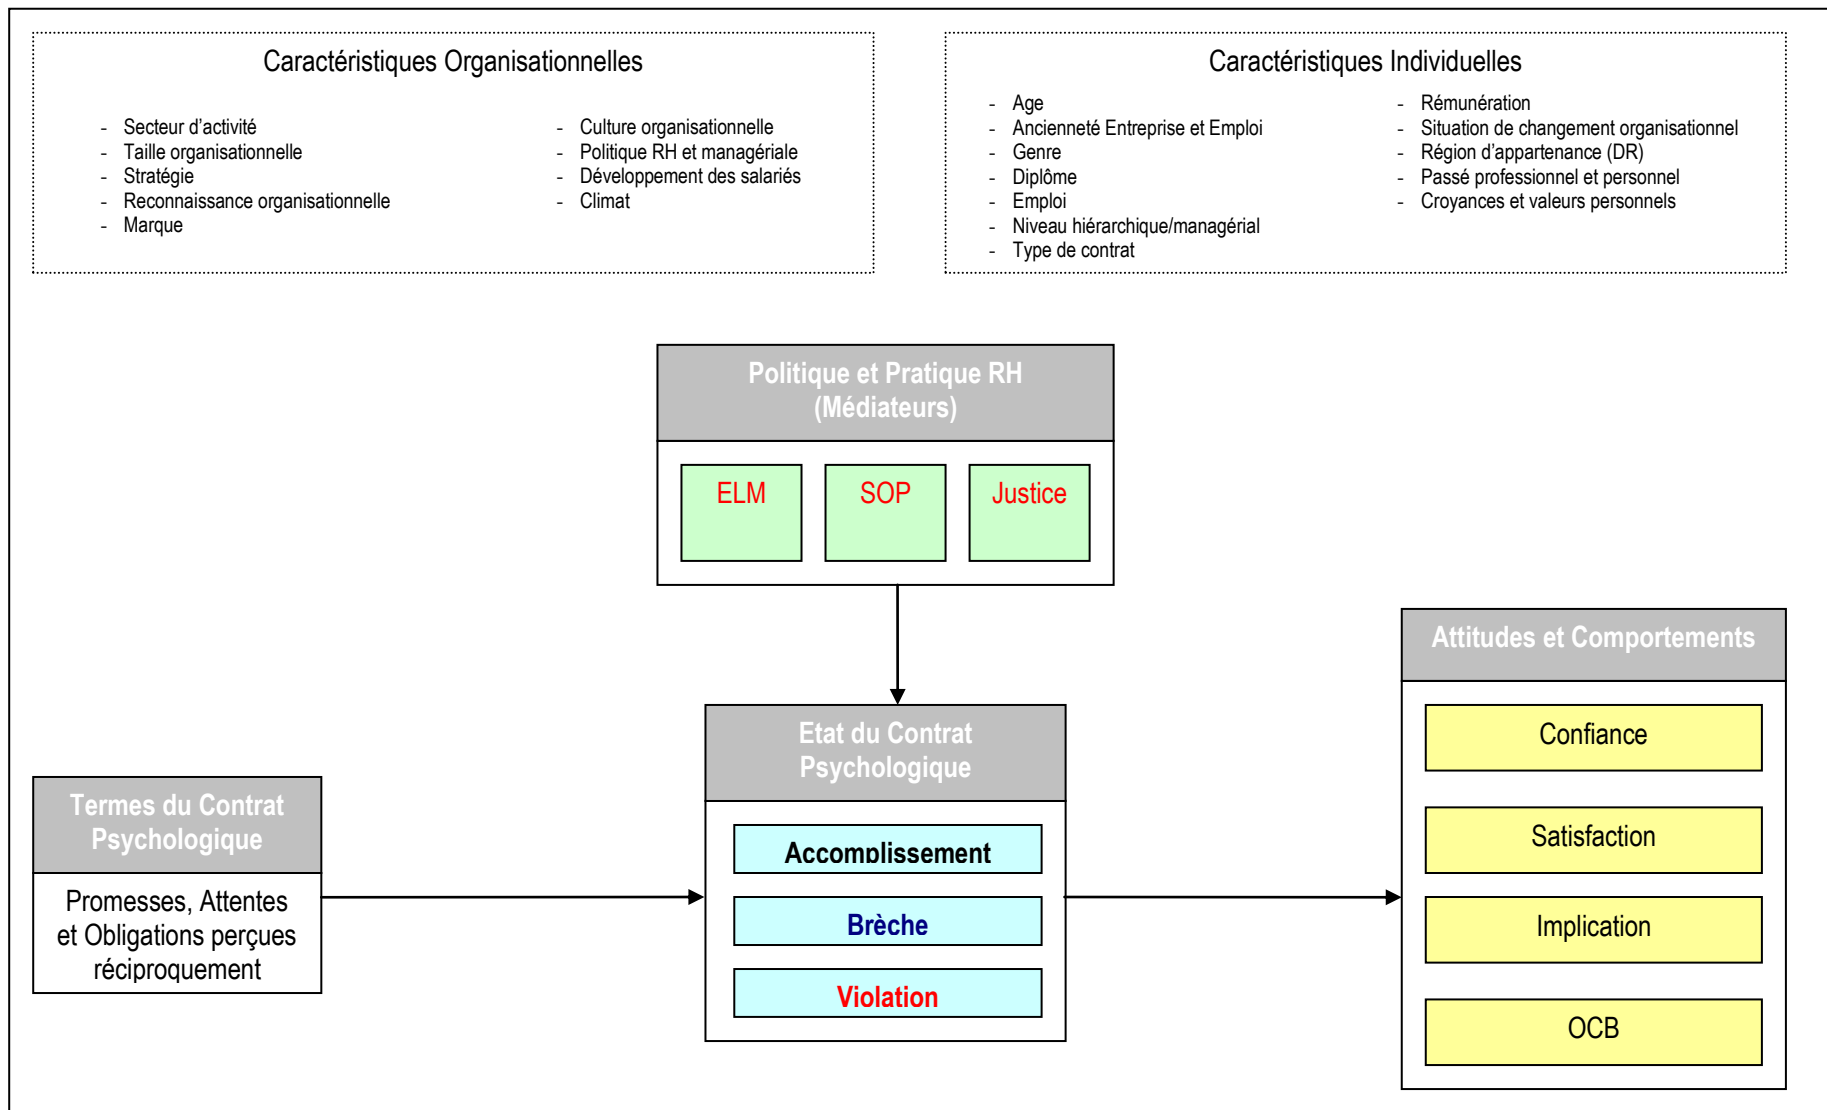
Caractéristiques Organisationnelles

- Secteur d'activité
- Taille organisationnelle
- Stratégie
- Reconnaissance organisationnelle
- Marque

- Culture organisationnelle
- Politique RH et managériale
- Développement des salariés
- Climat

Caractéristiques Individuelles

- Age
- Ancienneté Entreprise et Emploi
- Genre
- Diplôme
- Emploi
- Niveau hiérarchique/managérial
- Type de contrat

- Rémunération
- Situation de changement organisationnel
- Région d'appartenance (DR)
- Passé professionnel et personnel
- Croyances et valeurs personnels

Politique et Pratique RH (Médiateurs)

ELM

SOP

Justice

Termes du Contrat Psychologique

Promesses, Attentes et Obligations perçues réciproquement

Etat du Contrat Psychologique

Accomplissement

Brèche

Violation

Attitudes et Comportements

Confiance

Satisfaction

Implication

OCB